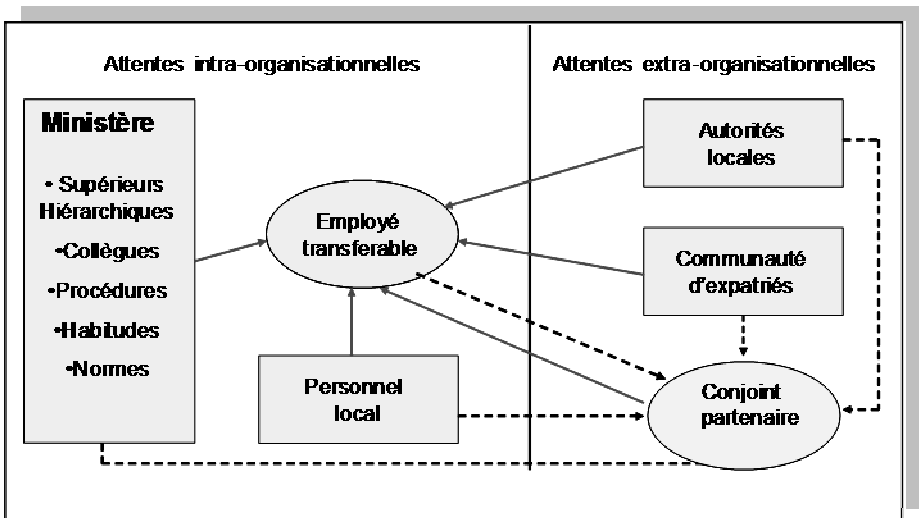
Attentes intra-organisationnelles

Attentes extra-organisationnelles

Ministère

• Supérieurs Hiérarchiques

•Collègues

•Procédures

•Habitudes

•Normes

Employé transferable

Personnel local

Autorités locales

Communauté d'expatriés

Conjoint partenaire